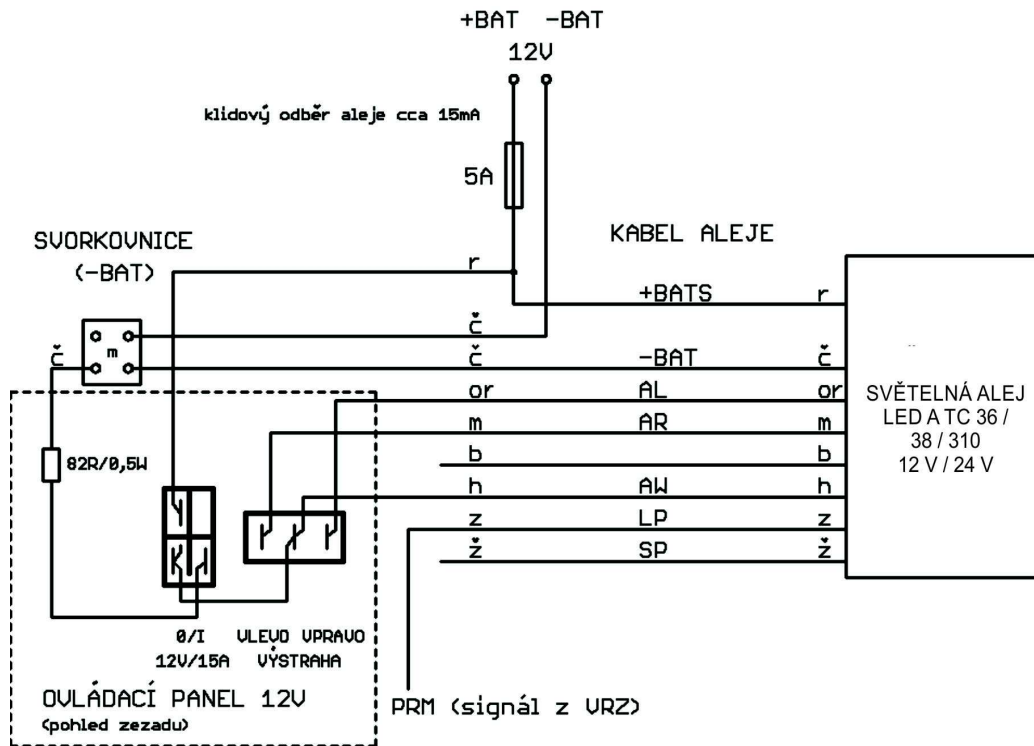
+BAT -BAT
12V

klidový odběr aleje cca 15mA

5A

SVORKOVNICE
(-BAT)

KABEL ALEJE

r
+BATS
r

č
m
č
č
-BAT
č

or
AL
or

m
AR
m

b
b

h
AW
h

z
LP
z

ž
SP
ž

SVĚTELNÁ ALEJ
LED A TC 36 / 38 / 310
12 V / 24 V

82R/0,5W

0/I
12V/15A

VLEVO VPRAVO
VÝSTRAHA

OVLÁDACÍ PANEL 12V
(pohled zezadu)

PRM (signál z VRZ)